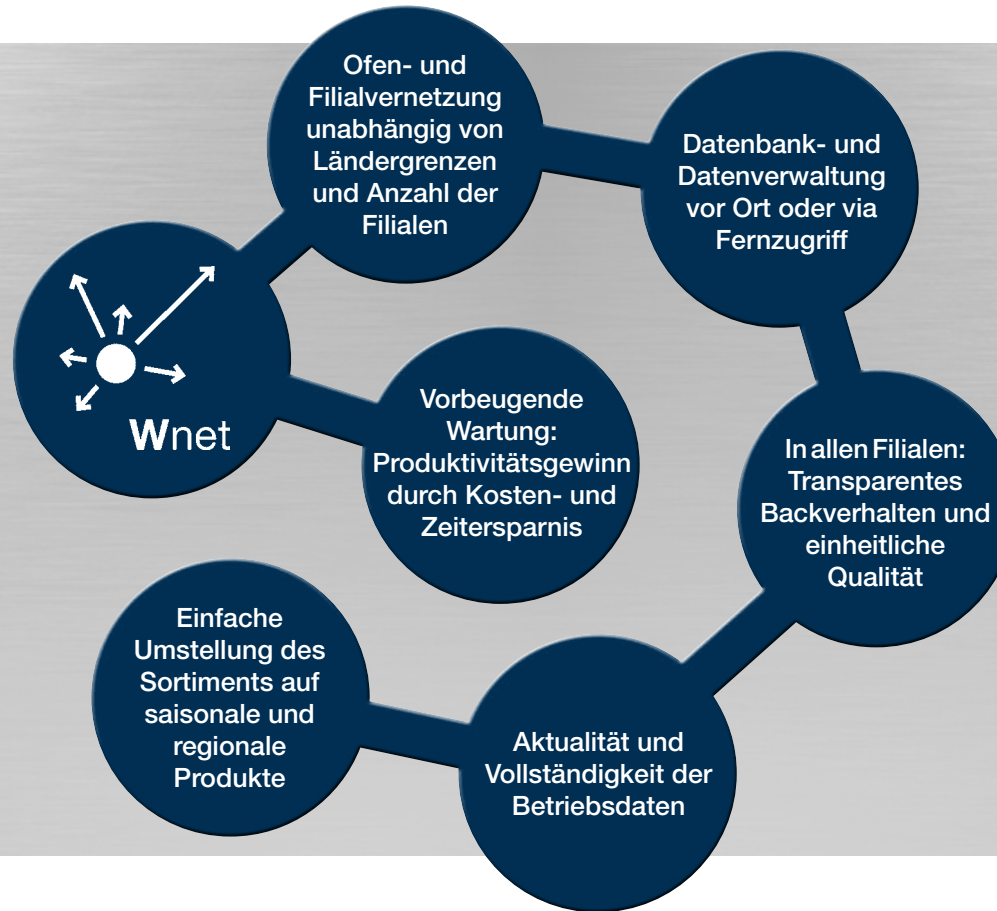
Wnet

Ofen- und Filialvernetzung unabhängig von Ländergrenzen und Anzahl der Filialen

Datenbank- und Datenverwaltung vor Ort oder via Fernzugriff

In allen Filialen: Transparentes Backverhalten und einheitliche Qualität

Aktualität und Vollständigkeit der Betriebsdaten

Einfache Umstellung des Sortiments auf saisonale und regionale Produkte

Vorbeugende Wartung: Produktivitätsgewinn durch Kosten- und Zeitersparnis